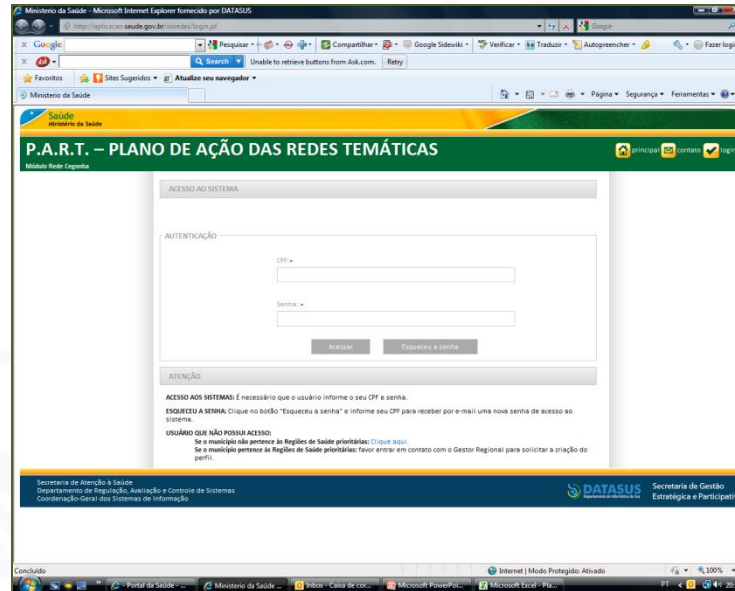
Ministerio da Saúde - Microsoft Internet Explorer fornecido por DATASUS

http://aplicacao.saude.gov.br/sisredes/login.jsf

Google

Google Pesquisar Compartilhar Google Sidewiki Verificar Traduzir Autopreencher Fazer login

Search Unable to retrieve buttons from Ask.com. Retry

Favoritos Sites Sugeridos Atualize seu navegador

Ministerio da Saúde

Página Segurança Ferramentas

Saúde
Ministério da Saúde

P.A.R.T. – PLANO DE AÇÃO DAS REDES TEMÁTICAS

Módulo Rede Cegonha

principal contato login

ACESSO AO SISTEMA

AUTENTICAÇÃO

CPF: *

Senha: *

Acessar Esqueceu a senha

ATENÇÃO

ACESSO AOS SISTEMAS: É necessário que o usuário informe o seu CPF e senha.

ESQUECEU A SENHA: Clique no botão "Esqueceu a senha" e informe seu CPF para receber por e-mail uma nova senha de acesso ao sistema.

USUÁRIO QUE NÃO POSSUI ACESSO:
Se o município não pertence às Regiões de Saúde prioritárias: Clique aqui.
Se o município pertence às Regiões de Saúde prioritárias: favor entrar em contato com o Gestor Regional para solicitar a criação do perfil.

Secretaria de Atenção à Saúde
Departamento de Regulação, Avaliação e Controle de Sistemas
Coordenação-Geral dos Sistemas de Informação

DATASUS

Secretaria de Gestão Estratégica e Participativa

Concluído

Internet | Modo Protegido: Ativado

100%

Portal da Saúde - ... Ministerio da Saúde ... Inbox - Caixa de cor... Microsoft PowerPoi... Microsoft Excel - Pla...

PT